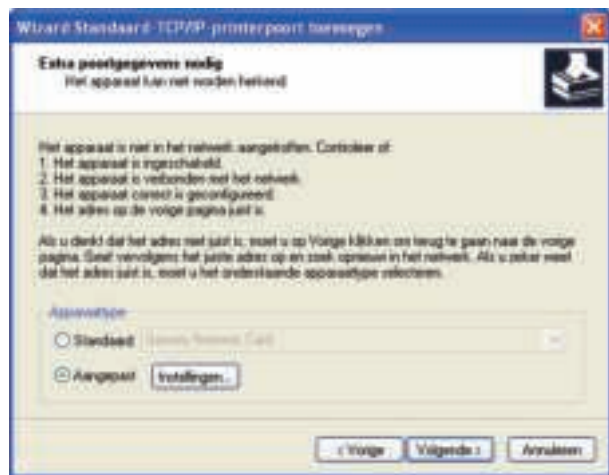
Wizard Standaard-TCP/IP-printerpoort toevoegen

Extra poortgegevens nodig
Het apparaat kan niet worden herkend

Het apparaat is niet in het netwerk aangetroffen. Controleer of:
1. Het apparaat is ingeschakeld.
2. Het apparaat is verbonden met het netwerk.
3. Het apparaat correct is geconfigureerd.
4. Het adres op de vorige pagina juist is.

Als u denkt dat het adres niet juist is, moet u op Vorige klikken om terug te gaan naar de vorige pagina. Geef vervolgens het juiste adres op en zoek opnieuw in het netwerk. Als u zeker weet dat het adres juist is, moet u het onderstaande apparaattype selecteren.

Apparaattype
Standaard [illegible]
Aangepast Instellingen...

< Vorige Volgende > Annuleren